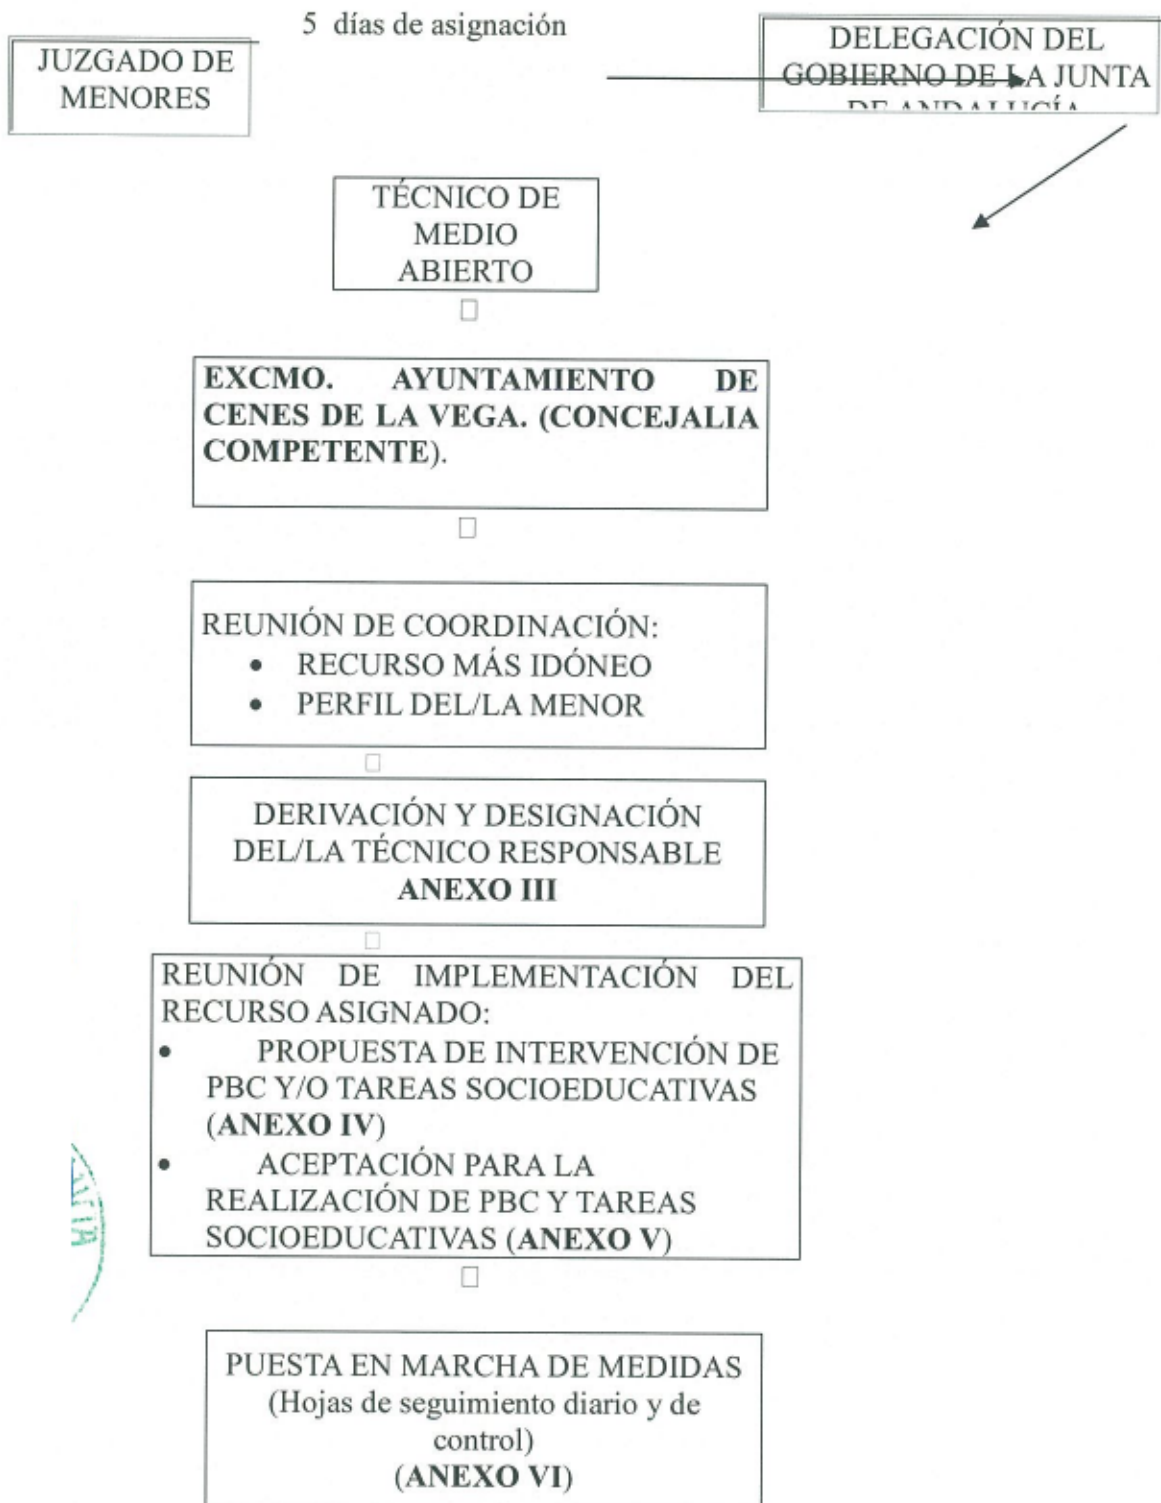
5 días de asignación

JUZGADO DE MENORES

DELEGACIÓN DEL GOBIERNO DE LA JUNTA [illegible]

TÉCNICO DE MEDIO ABIERTO

EXCMO. AYUNTAMIENTO DE CENES DE LA VEGA. (CONCEJALIA COMPETENTE).

REUNIÓN DE COORDINACIÓN:
- RECURSO MÁS IDÓNEO
- PERFIL DEL/LA MENOR

DERIVACIÓN Y DESIGNACIÓN DEL/LA TÉCNICO RESPONSABLE
ANEXO III

REUNIÓN DE IMPLEMENTACIÓN DEL RECURSO ASIGNADO:
- PROPUESTA DE INTERVENCIÓN DE PBC Y/O TAREAS SOCIOEDUCATIVAS (ANEXO IV)
- ACEPTACIÓN PARA LA REALIZACIÓN DE PBC Y TAREAS SOCIOEDUCATIVAS (ANEXO V)

PUESTA EN MARCHA DE MEDIDAS
(Hojas de seguimiento diario y de control)
(ANEXO VI)